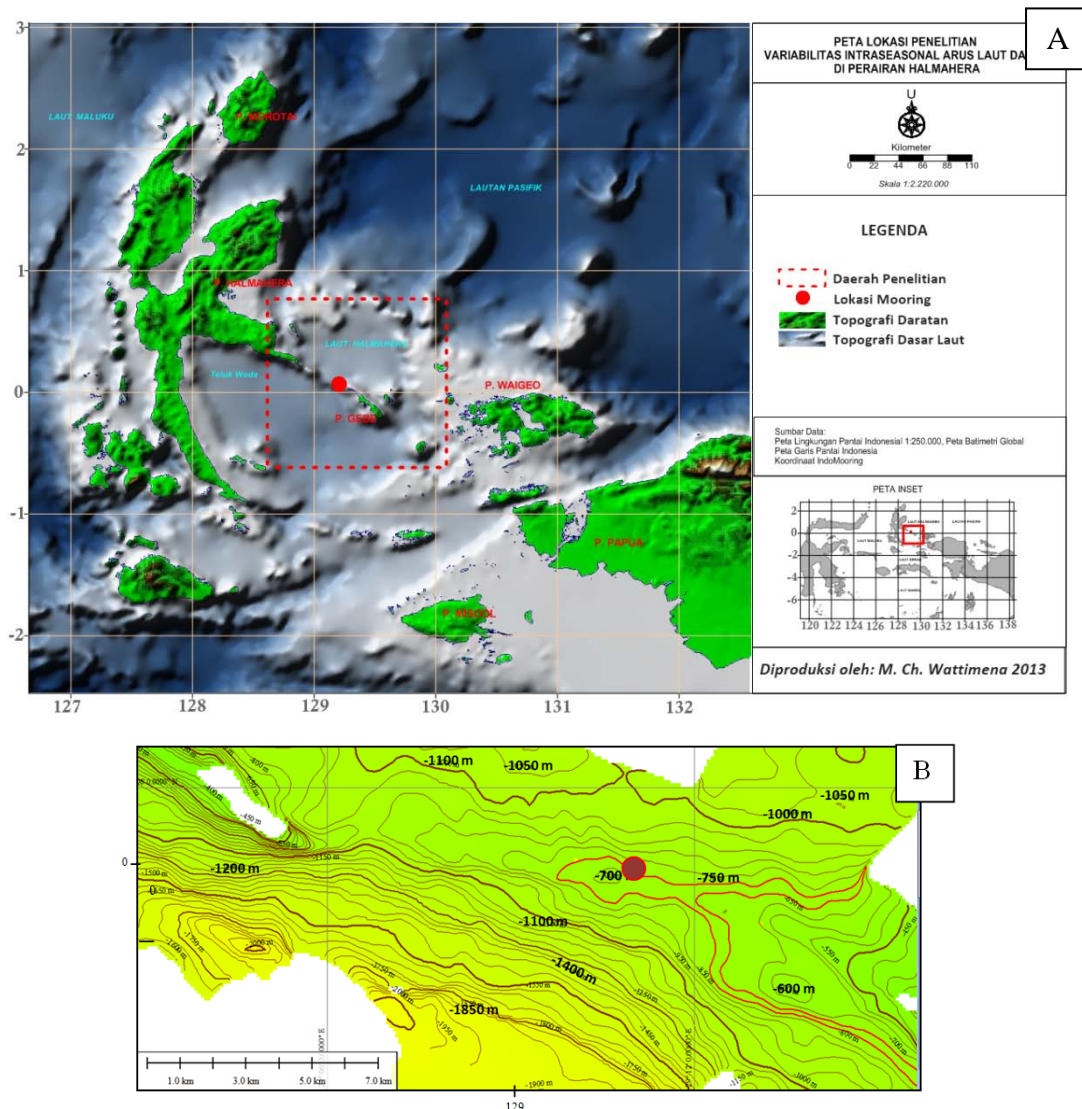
A

PETA LOKASI PENELITIAN
VARIABILITAS INTRASEASONAL ARUS LAUT DA
DI PERAIRAN HALMAHERA

U

Kilometer
0 22 44 66 88 110
Skala 1:2.220.000

LEGENDA

Daerah Penelitian
Lokasi Mooring
Topografi Daratan
Topografi Dasar Laut

Sumber Data:
Peta Lingkungan Pantai Indonesia 1:250.000, Peta Batimetri Global
Peta Garis Pantai Indonesia
Koordinaat IndoMooring

PETA INSET

120 122 124 126 128 130 132 134 136 138

Diproduksi oleh: M. Ch. Wattimena 2013

LAUT MALUKU
P. MOROTAI
LAUTAN PASIFIK
P. HALMAHERA
LAUT HALMAHERA
Teluk Weda
P. GEBE
P. WAIGEO
P. PAPUA
P. MISOOL

3
2
1
0
-1
-2
127 128 129 130 131 132

B

-1100 m
-1050 m
-1050 m
-1000 m
-1200 m
-700
-750 m
-1100 m
-1400 m
-600 m
-1850 m
-450 m
0
1.0 km 3.0 km 5.0 km 7.0 km
-1900 m
129